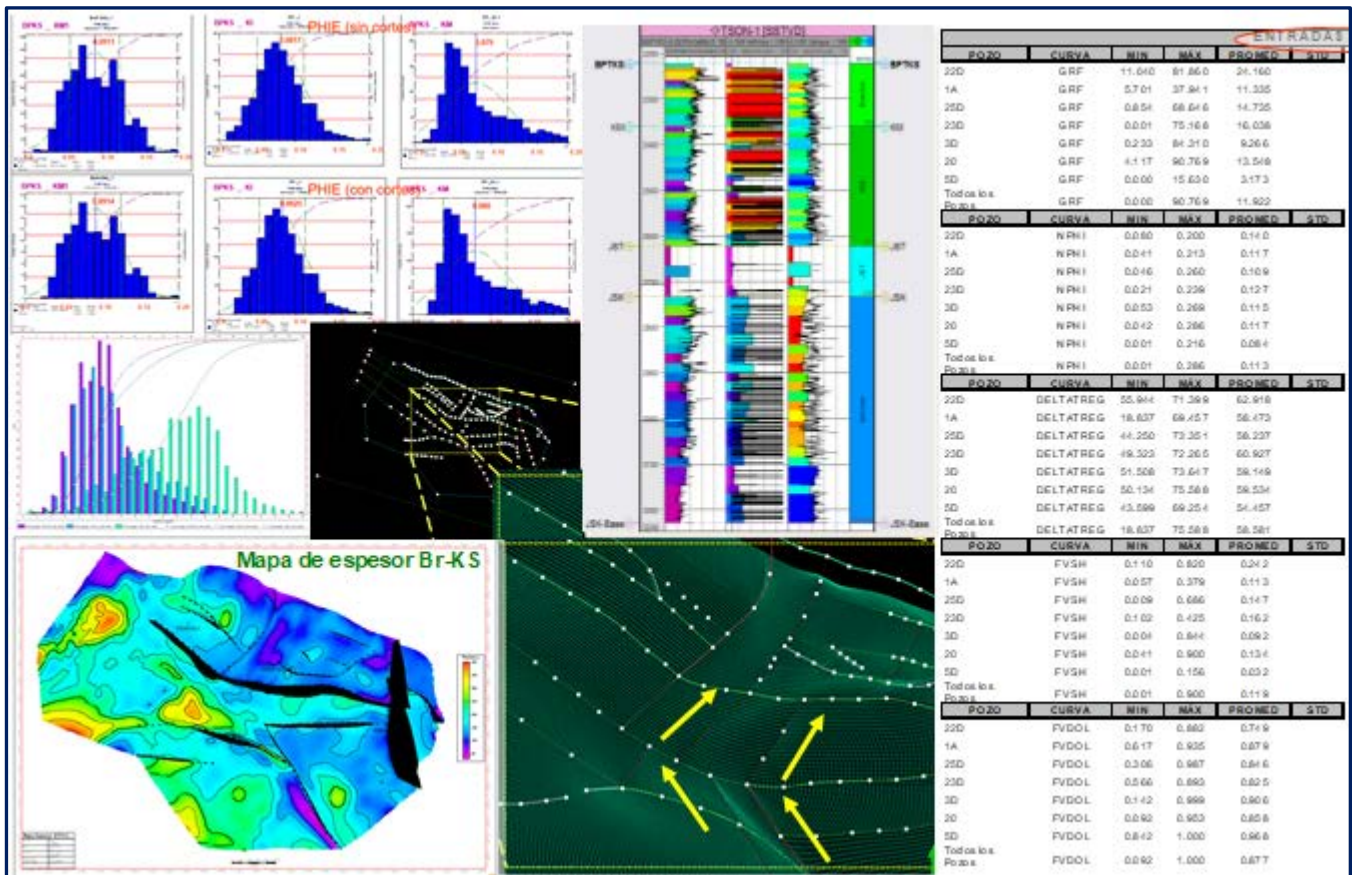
PHIE (sin cortes)

PHIE (con cortes)

Mapa de espesor Br-KS

BPTKS

BPTKS

KS3

KS3

JST

JST

JSK

JSK

JSK-Base

JSK-Base

ENTRADAS

| POZO | CURVA | MIN | MAX | PROMED | STD |
|---|---|---|---|---|---|
| 22D | GRF | 11.040 | 81.860 | 24.160 | |
| 1A | GRF | 5.701 | 37.941 | 11.335 | |
| 25D | GRF | 0.651 | 68.616 | 14.735 | |
| 23D | GRF | 0.001 | 75.168 | 16.038 | |
| 3D | GRF | 0.233 | 84.310 | 9.266 | |
| 20 | GRF | 1.117 | 90.769 | 13.548 | |
| 5D | GRF | 0.000 | 15.630 | 3.173 | |
| Todos los Pozos | GRF | 0.000 | 90.769 | 11.922 | |

| POZO | CURVA | MIN | MAX | PROMED | STD |
|---|---|---|---|---|---|
| 22D | NPHI | 0.060 | 0.200 | 0.140 | |
| 1A | NPHI | 0.041 | 0.213 | 0.117 | |
| 25D | NPHI | 0.046 | 0.260 | 0.109 | |
| 23D | NPHI | 0.021 | 0.239 | 0.127 | |
| 3D | NPHI | 0.053 | 0.269 | 0.115 | |
| 20 | NPHI | 0.042 | 0.286 | 0.117 | |
| 5D | NPHI | 0.001 | 0.265 | 0.084 | |
| Todos los Pozos | NPHI | 0.001 | 0.286 | 0.113 | |

| POZO | CURVA | MIN | MAX | PROMED | STD |
|---|---|---|---|---|---|
| 22D | DELTATREG | 55.944 | 71.399 | 62.918 | |
| 1A | DELTATREG | 18.637 | 69.457 | 56.473 | |
| 25D | DELTATREG | 44.250 | 73.351 | 58.237 | |
| 23D | DELTATREG | 49.323 | 72.265 | 60.927 | |
| 3D | DELTATREG | 51.508 | 73.647 | 59.149 | |
| 20 | DELTATREG | 50.134 | 75.588 | 59.534 | |
| 5D | DELTATREG | 43.599 | 69.254 | 54.457 | |
| Todos los Pozos | DELTATREG | 18.637 | 75.588 | 58.581 | |

| POZO | CURVA | MIN | MAX | PROMED | STD |
|---|---|---|---|---|---|
| 22D | FVSH | 0.110 | 0.820 | 0.242 | |
| 1A | FVSH | 0.057 | 0.379 | 0.113 | |
| 25D | FVSH | 0.009 | 0.686 | 0.147 | |
| 23D | FVSH | 0.102 | 0.425 | 0.162 | |
| 3D | FVSH | 0.001 | 0.844 | 0.092 | |
| 20 | FVSH | 0.041 | 0.900 | 0.134 | |
| 5D | FVSH | 0.001 | 0.156 | 0.032 | |
| Todos los Pozos | FVSH | 0.001 | 0.900 | 0.119 | |

| POZO | CURVA | MIN | MAX | PROMED | STD |
|---|---|---|---|---|---|
| 22D | FVDOL | 0.170 | 0.882 | 0.749 | |
| 1A | FVDOL | 0.617 | 0.935 | 0.878 | |
| 25D | FVDOL | 0.306 | 0.987 | 0.846 | |
| 23D | FVDOL | 0.566 | 0.893 | 0.825 | |
| 3D | FVDOL | 0.142 | 0.999 | 0.906 | |
| 20 | FVDOL | 0.092 | 0.953 | 0.858 | |
| 5D | FVDOL | 0.842 | 1.000 | 0.968 | |
| Todos los Pozos | FVDOL | 0.092 | 1.000 | 0.877 | |